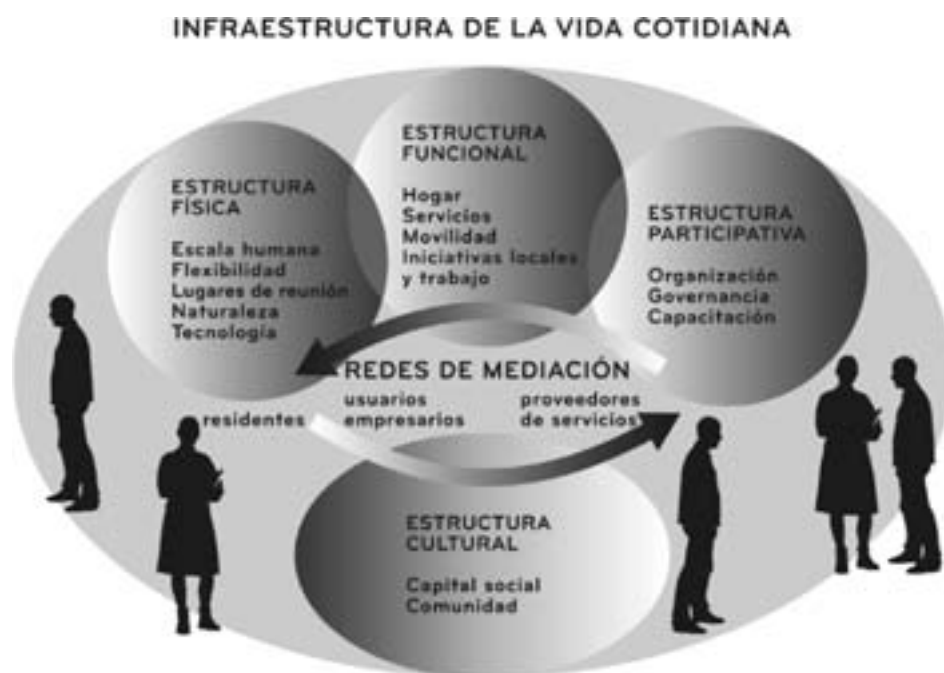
INFRAESTRUCTURA DE LA VIDA COTIDIANA

ESTRUCTURA FUNCIONAL

Hogar
Servicios
Movilidad
Iniciativas locales y trabajo

ESTRUCTURA FÍSICA

Escala humana
Flexibilidad
Lugares de reunión
Naturaleza
Tecnología

ESTRUCTURA PARTICIPATIVA

Organización
Governancia
Capacitación

REDES DE MEDIACIÓN

residentes

usuarios
empresarios

proveedores de servicios

ESTRUCTURA CULTURAL

Capital social
Comunidad